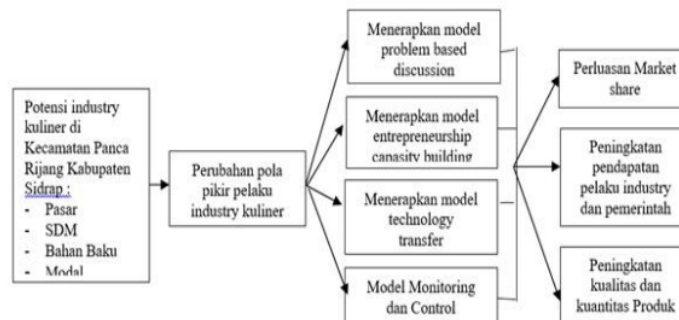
Potensi industry kuliner di Kecamatan Panca Rijang Kabupaten Sidrap :
- Pasar
- SDM
- Bahan Baku
- Modal

Perubahan pola pikir pelaku industry kuliner

Menerapkan model problem based discussion

Menerapkan model entrepreneurship capasity building

Menerapkan model technology transfer

Model Monitoring dan Control

Perluasan Market share

Peningkatan pendapatan pelaku industry dan pemerintah

Peningkatan kualitas dan kuantitas Produk